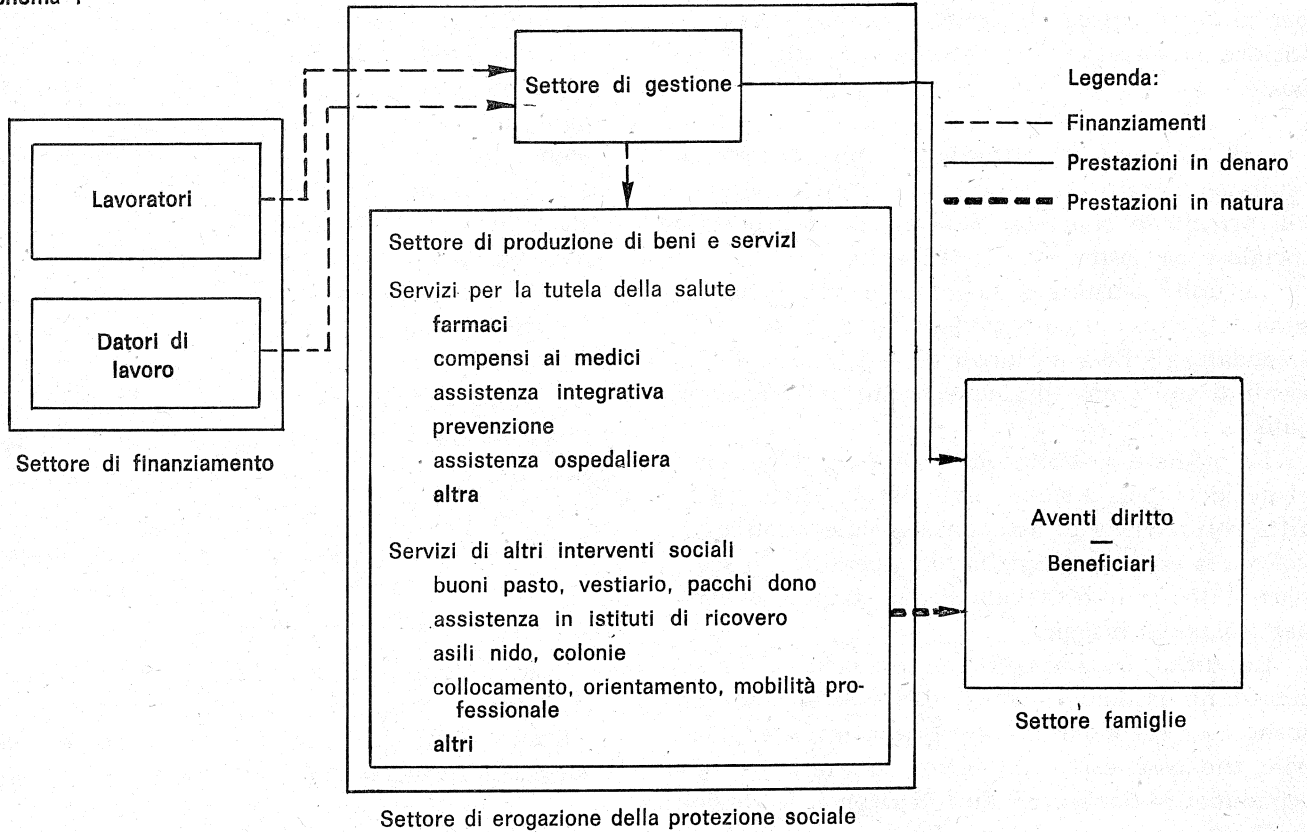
Schema 1

Settore di gestione

Legenda:
Finanziamenti
Prestazioni in denaro
Prestazioni in natura

Lavoratori

Datori di lavoro

Settore di finanziamento

Settore di produzione di beni e servizi

Servizi per la tutela della salute
farmaci
compensi ai medici
assistenza integrativa
prevenzione
assistenza ospedaliera
altra

Servizi di altri interventi sociali
buoni pasto, vestiario, pacchi dono
assistenza in istituti di ricovero
asili nido, colonie
collocamento, orientamento, mobilità professionale
altri

Settore di erogazione della protezione sociale

Aventi diritto
—
Beneficiari

Settore famiglie